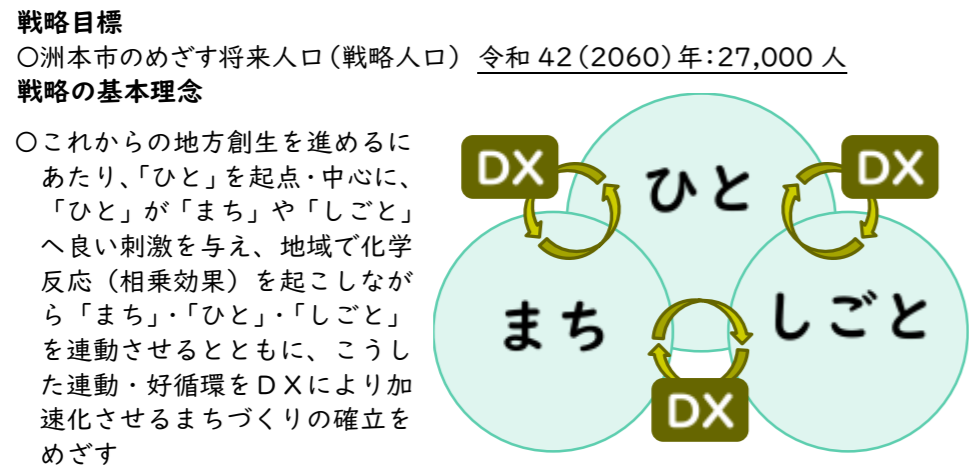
戦略目標
○洲本市のめざす将来人口（戦略人口）令和 42（2060）年：27,000 人
戦略の基本理念

○これからの地方創生を進めるにあたり、「ひと」を起点・中心に、「ひと」が「まち」や「しごと」へ良い刺激を与え、地域で化学反応（相乗効果）を起こしながら「まち」・「ひと」・「しごと」を連動させるとともに、こうした連動・好循環をＤＸにより加速化させるまちづくりの確立をめざす

DX
ひと
DX
まち
しごと
DX